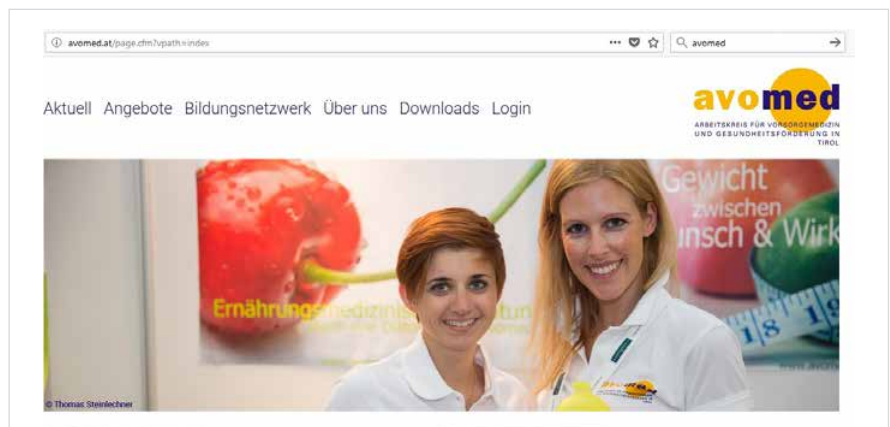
avomed.at/page.cfm?vpath=index

avomed

Aktuell Angebote Bildungsnetzwerk Über uns Downloads Login

avomed
ARBEITSKREIS FÜR VORSORGEMEDIZIN UND GESUNDHEITSFÖRDERUNG IN TIROL

Gewicht zwischen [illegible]nsch & Wirk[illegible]

Ernährungs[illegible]

18 19

© Thomas Steinlechner